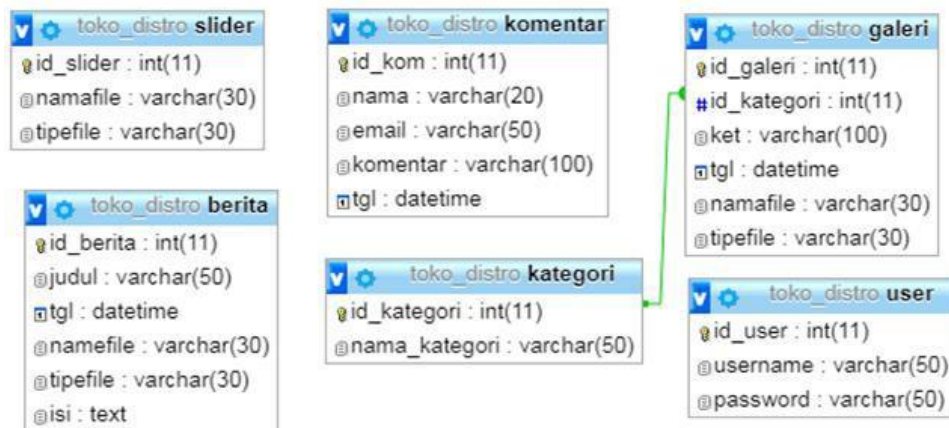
toko_distro slider
id_slider : int(11)
namafile : varchar(30)
tipefile : varchar(30)

toko_distro berita
id_berita : int(11)
judul : varchar(50)
tgl : datetime
namefile : varchar(30)
tipefile : varchar(30)
isi : text

toko_distro komentar
id_kom : int(11)
nama : varchar(20)
email : varchar(50)
komentar : varchar(100)
tgl : datetime

toko_distro kategori
id_kategori : int(11)
nama_kategori : varchar(50)

toko_distro galeri
id_galeri : int(11)
id_kategori : int(11)
ket : varchar(100)
tgl : datetime
namafile : varchar(30)
tipefile : varchar(30)

toko_distro user
id_user : int(11)
username : varchar(50)
password : varchar(50)